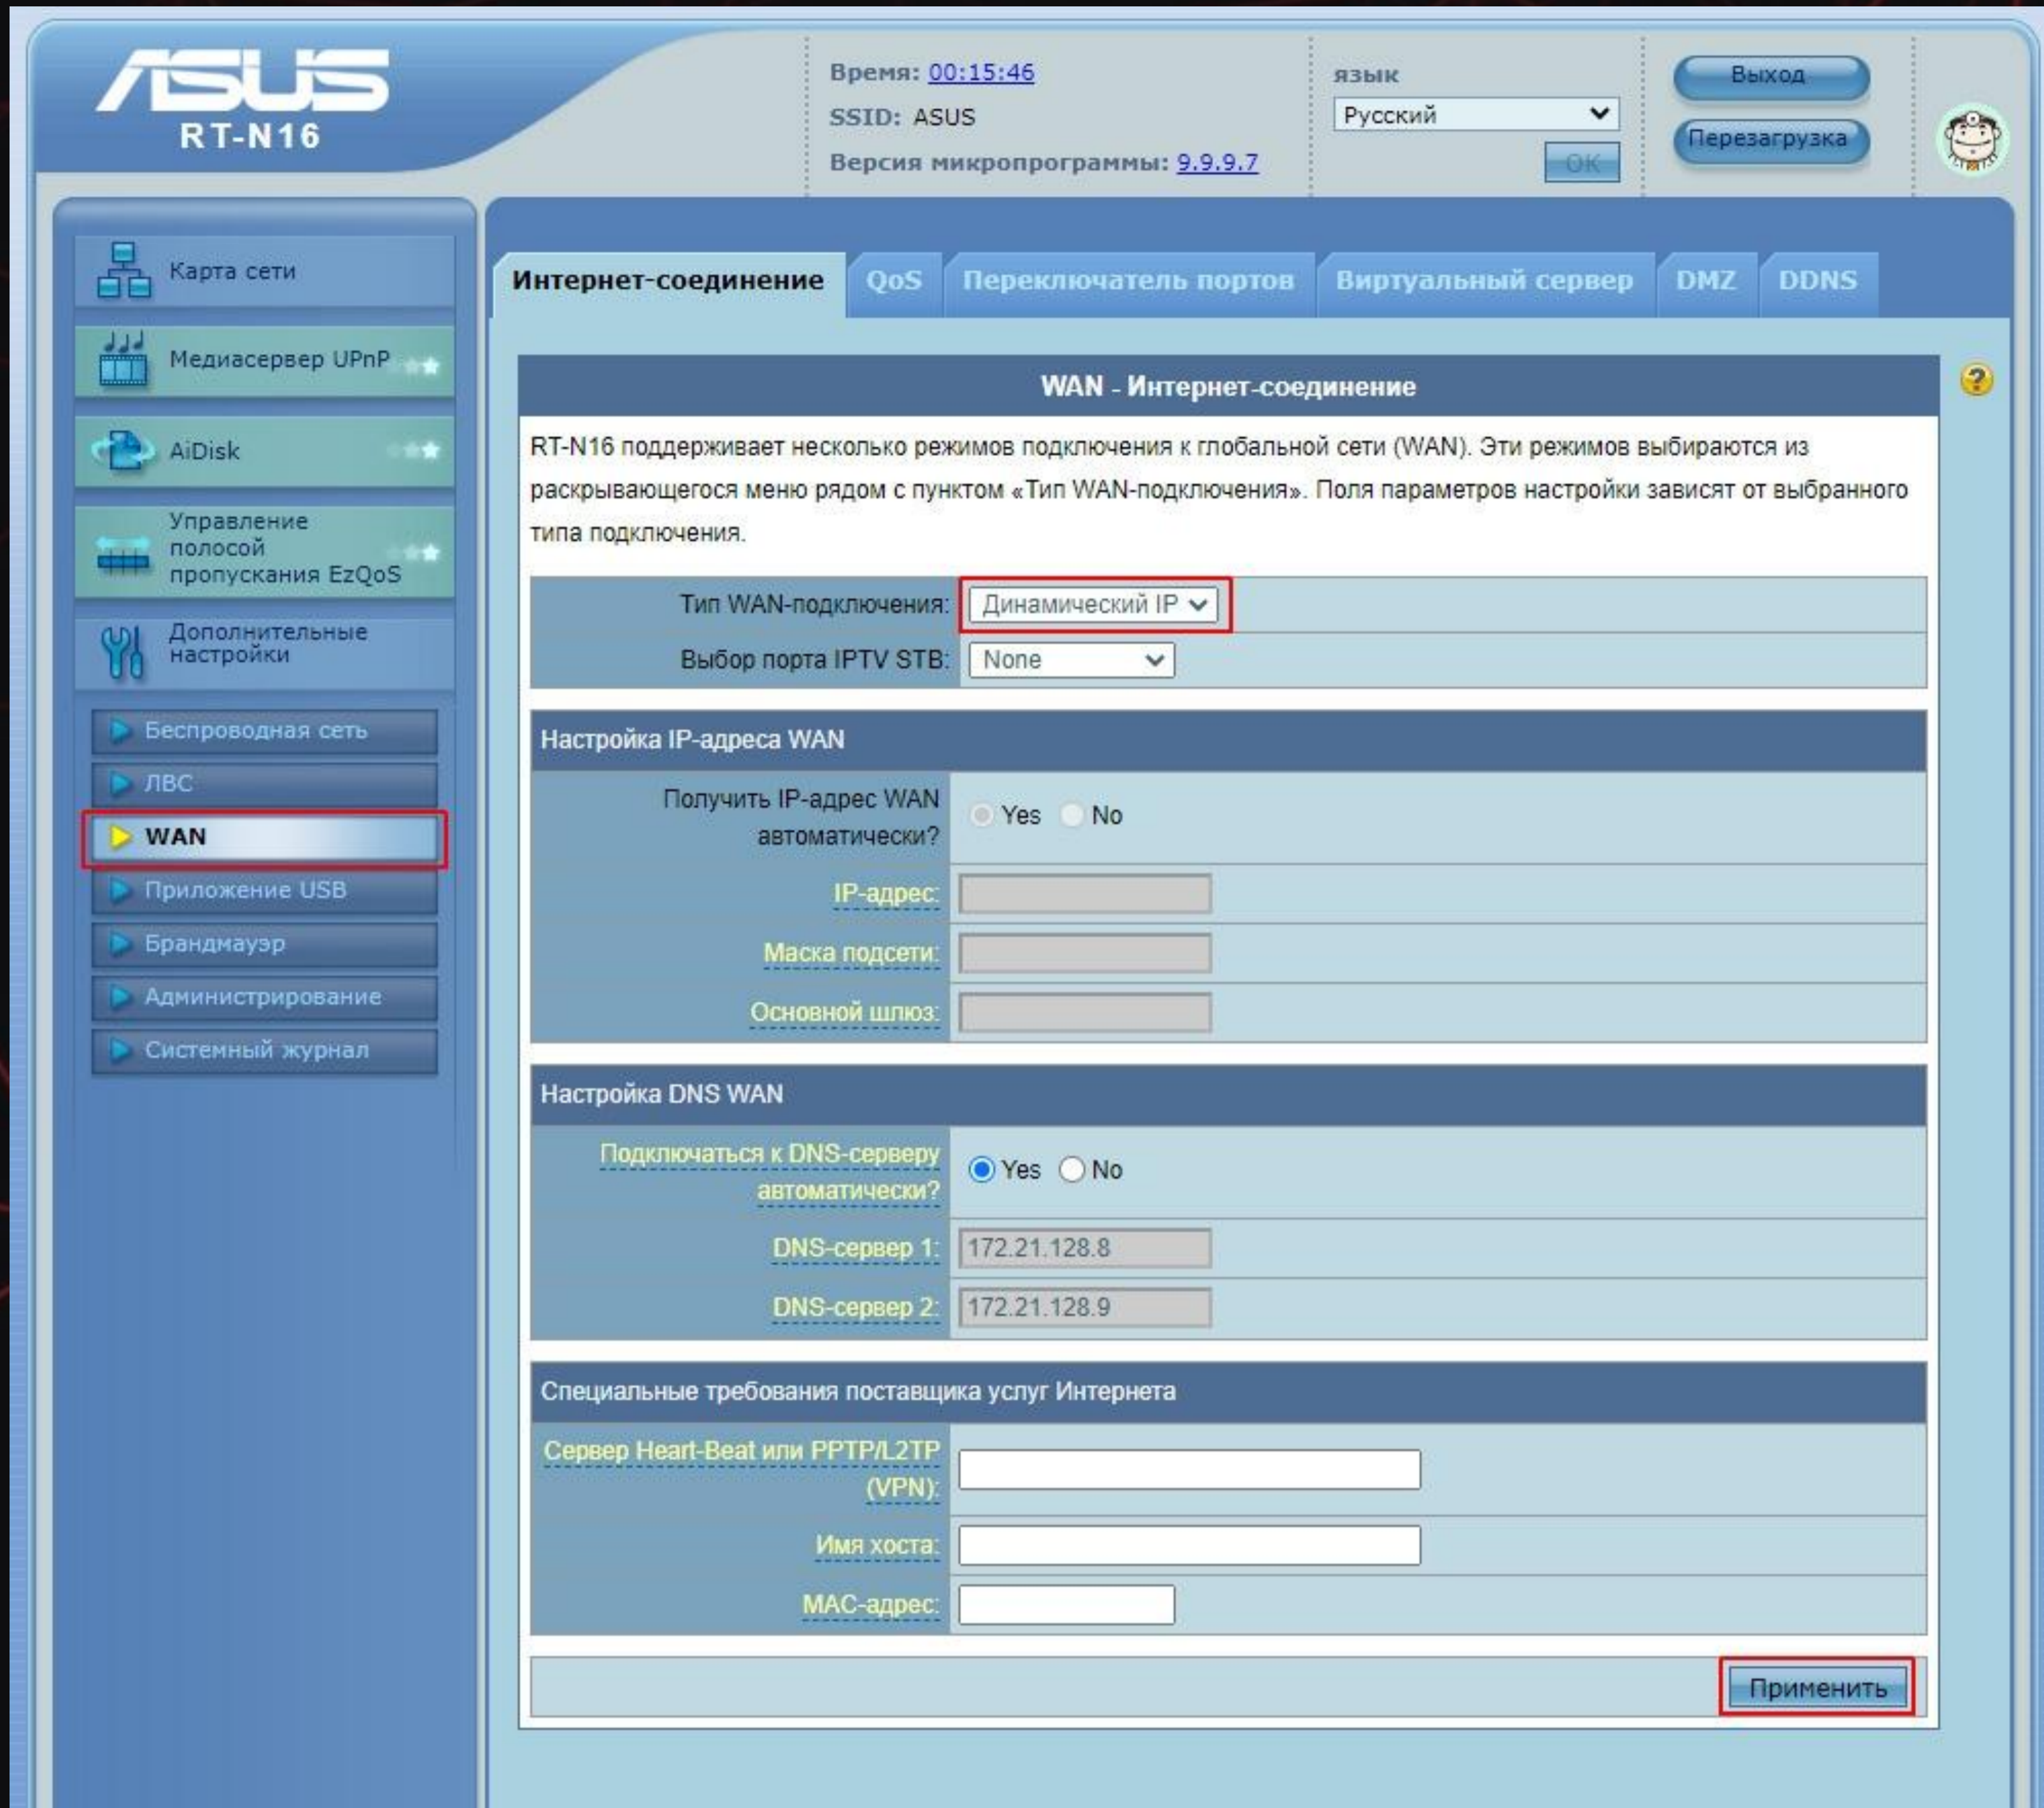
ASUS
RT-N16

Время: 00:15:46
SSID: ASUS
Версия микропрограммы: 9.9.9.7

язык
Русский
OK

Выход
Перезагрузка

Карта сети
Медиасервер UPnP
AiDisk
Управление полосой пропускания EzQoS
Дополнительные настройки
Беспроводная сеть
ЛВС
WAN
Приложение USB
Брандмауэр
Администрирование
Системный журнал

Интернет-соединение | QoS | Переключатель портов | Виртуальный сервер | DMZ | DDNS

WAN - Интернет-соединение

RT-N16 поддерживает несколько режимов подключения к глобальной сети (WAN). Эти режимов выбираются из раскрывающегося меню рядом с пунктом «Тип WAN-подключения». Поля параметров настройки зависят от выбранного типа подключения.

| | |
|---|---|
| Тип WAN-подключения: | Динамический IP |
| Выбор порта IPTV STB: | None |

Настройка IP-адреса WAN

| | |
|---|---|
| Получить IP-адрес WAN автоматически? | Yes No |
| IP-адрес: | |
| Маска подсети: | |
| Основной шлюз: | |

Настройка DNS WAN

| | |
|---|---|
| Подключаться к DNS-серверу автоматически? | Yes No |
| DNS-сервер 1: | 172.21.128.8 |
| DNS-сервер 2: | 172.21.128.9 |

Специальные требования поставщика услуг Интернета

| | |
|---|---|
| Сервер Heart-Beat или PPTP/L2TP (VPN): | |
| Имя хоста: | |
| MAC-адрес: | |

Применить